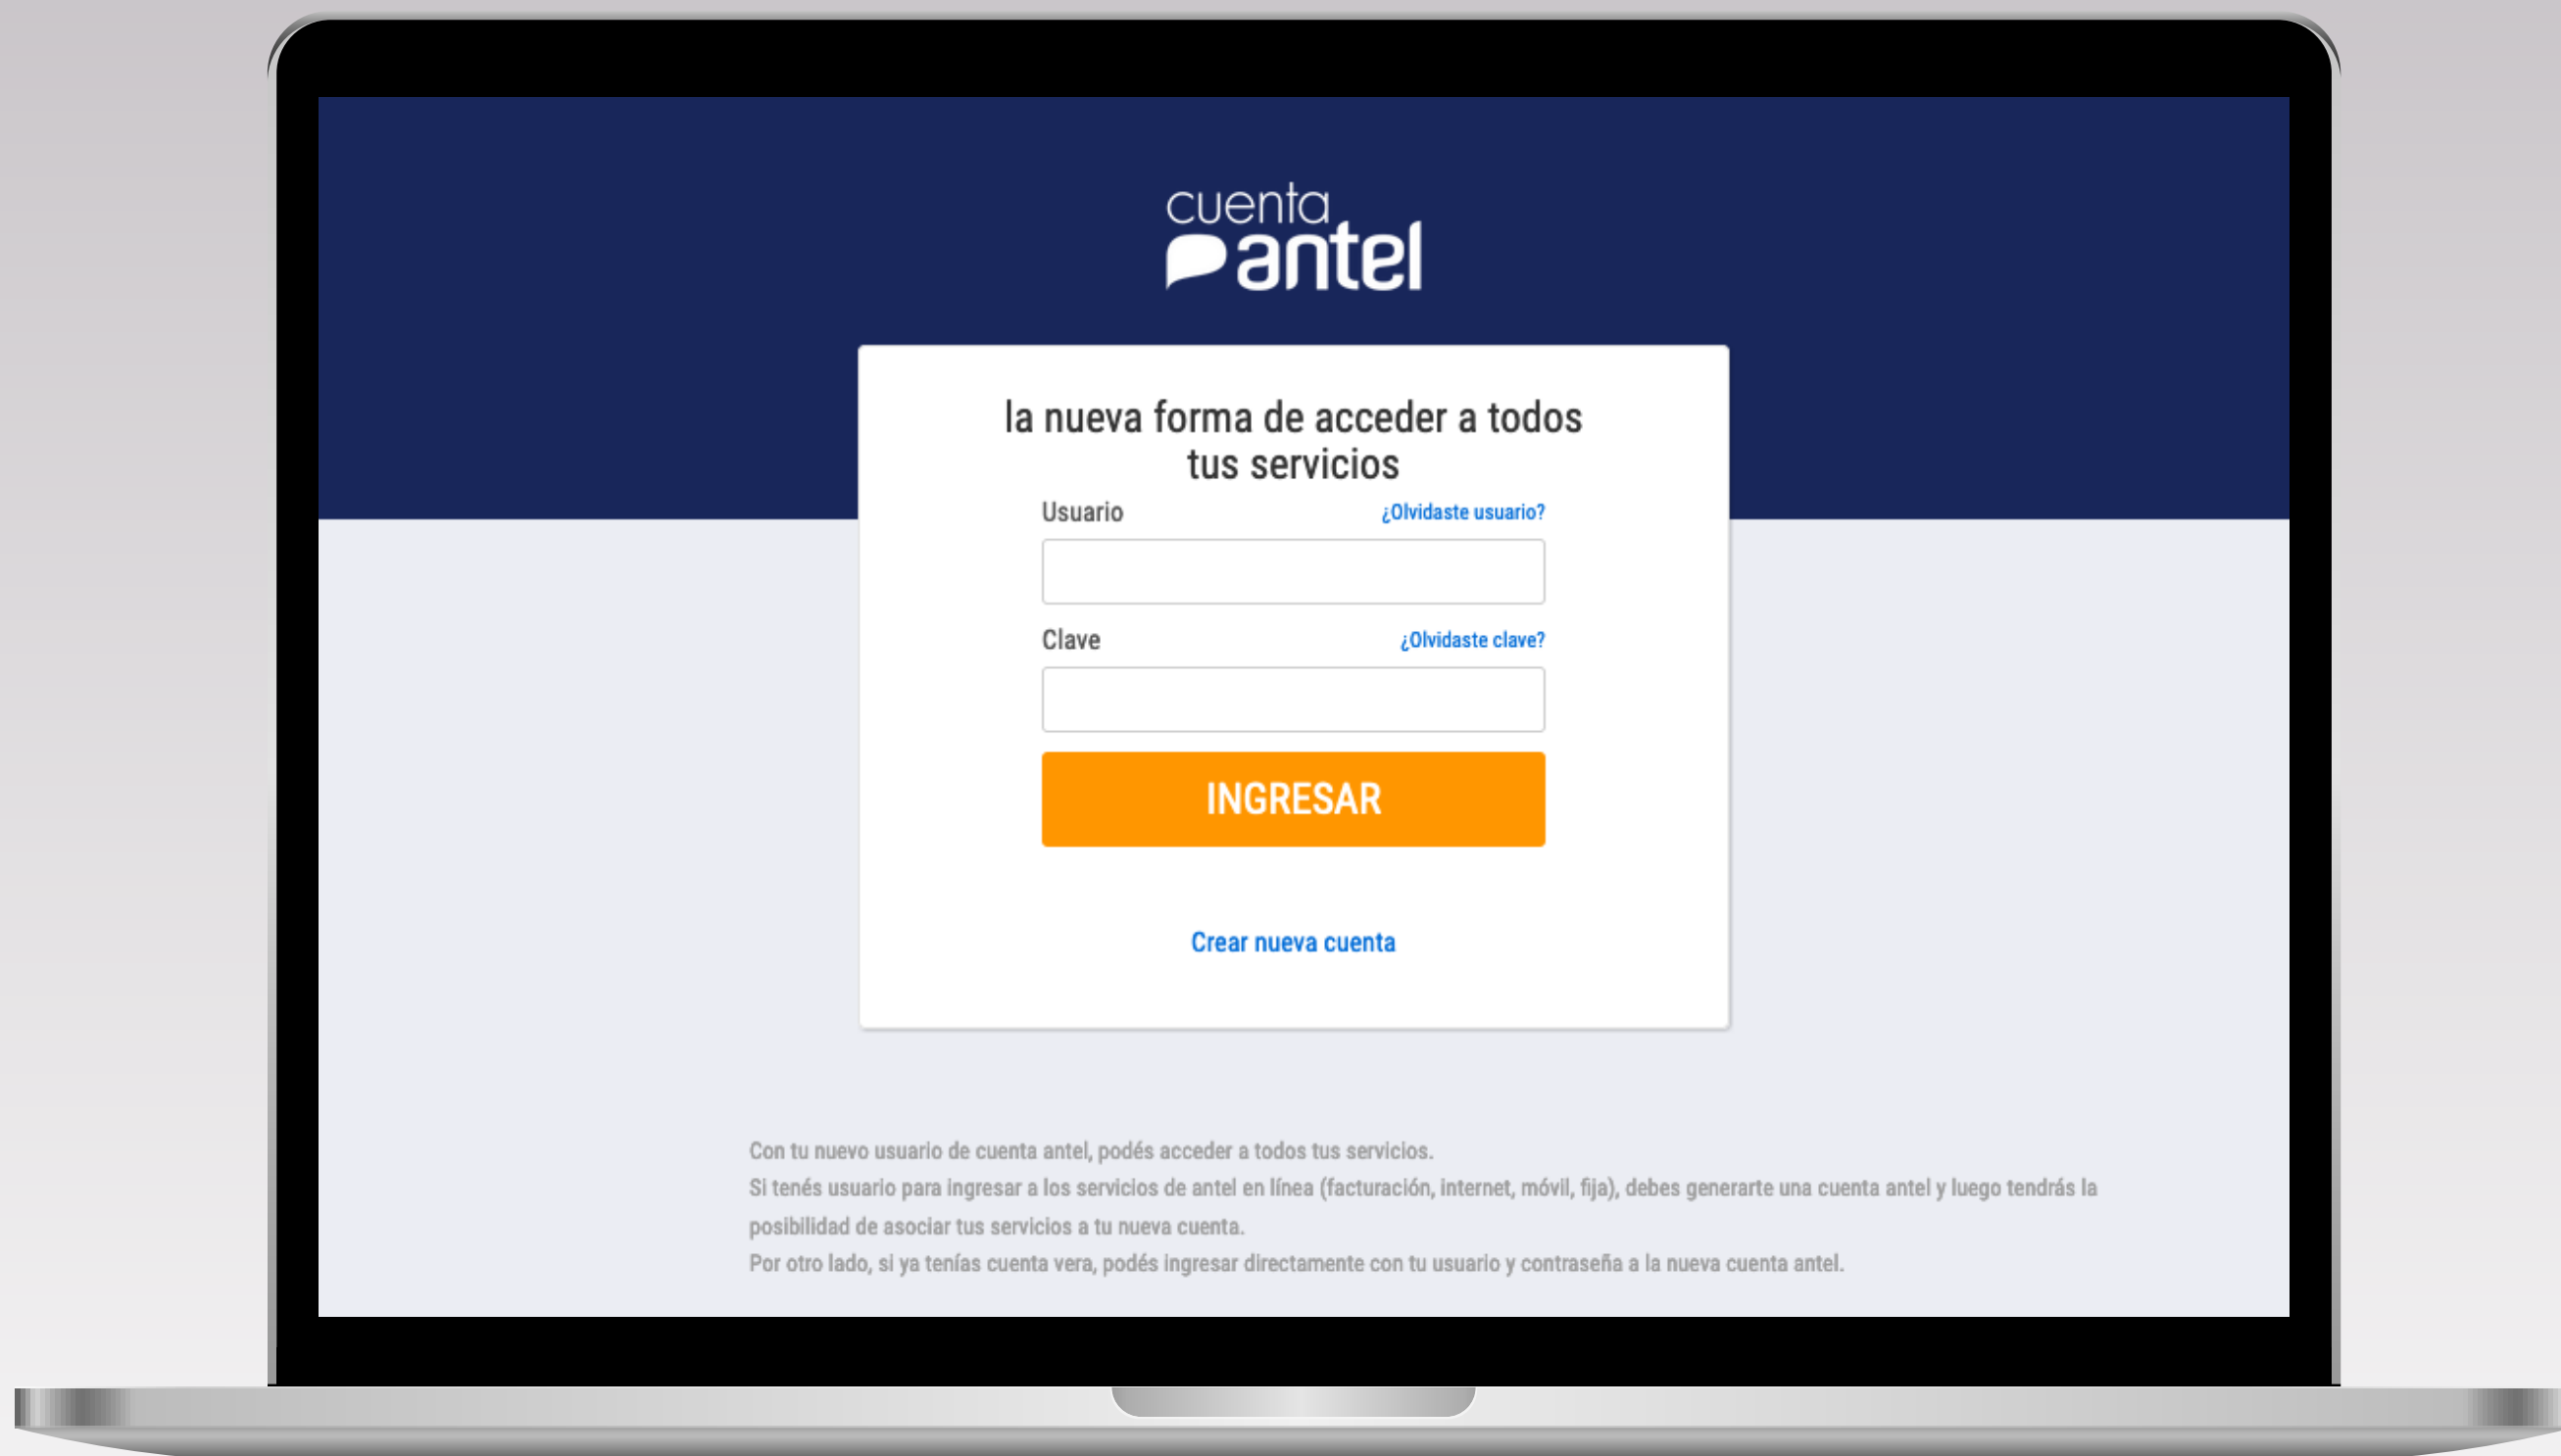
cuenta antel

la nueva forma de acceder a todos tus servicios

Usuario ¿Olvidaste usuario?

Clave ¿Olvidaste clave?

INGRESAR

Crear nueva cuenta

Con tu nuevo usuario de cuenta antel, podés acceder a todos tus servicios.
Si tenés usuario para ingresar a los servicios de antel en línea (facturación, internet, móvil, fija), debes generarte una cuenta antel y luego tendrás la posibilidad de asociar tus servicios a tu nueva cuenta.
Por otro lado, si ya tenías cuenta vera, podés ingresar directamente con tu usuario y contraseña a la nueva cuenta antel.